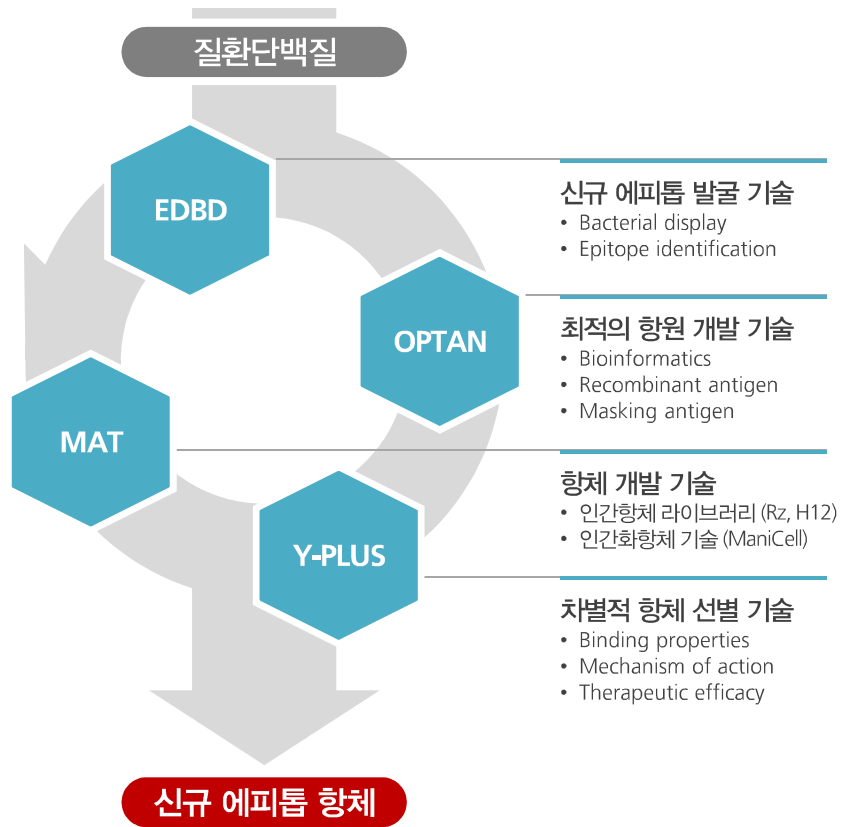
질환단백질

EDBD

OPTAN

MAT

Y-PLUS

신규 에피톱 발굴 기술
• Bacterial display
• Epitope identification

최적의 항원 개발 기술
• Bioinformatics
• Recombinant antigen
• Masking antigen

항체 개발 기술
• 인간항체 라이브러리 (Rz, H12)
• 인간화항체 기술 (ManiCell)

차별적 항체 선별 기술
• Binding properties
• Mechanism of action
• Therapeutic efficacy

신규 에피톱 항체